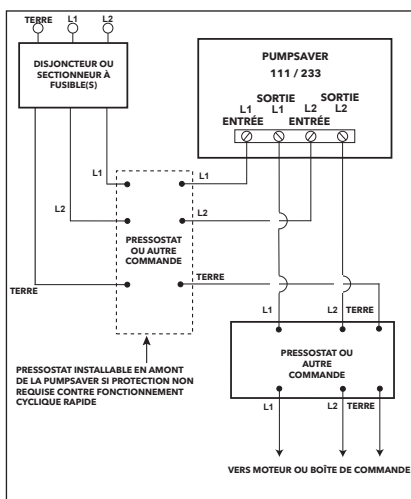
TERRE L1 L2

DISJONCTEUR OU SECTIONNEUR À FUSIBLE(S)

PUMPSAVER
111 / 233

SORTIE L1
L1 ENTRÉE
SORTIE L2
L2 ENTRÉE

L1
L1
L2
L2

PRESSOSTAT OU AUTRE COMMANDE

TERRE
TERRE

L1
L2
TERRE

PRESSOSTAT OU AUTRE COMMANDE

L1
L2
TERRE

PRESSOSTAT INSTALLABLE EN AMONT DE LA PUMPSAVER SI PROTECTION NON REQUISE CONTRE FONCTIONNEMENT CYCLIQUE RAPIDE

VERS MOTEUR OU BOÎTE DE COMMANDE